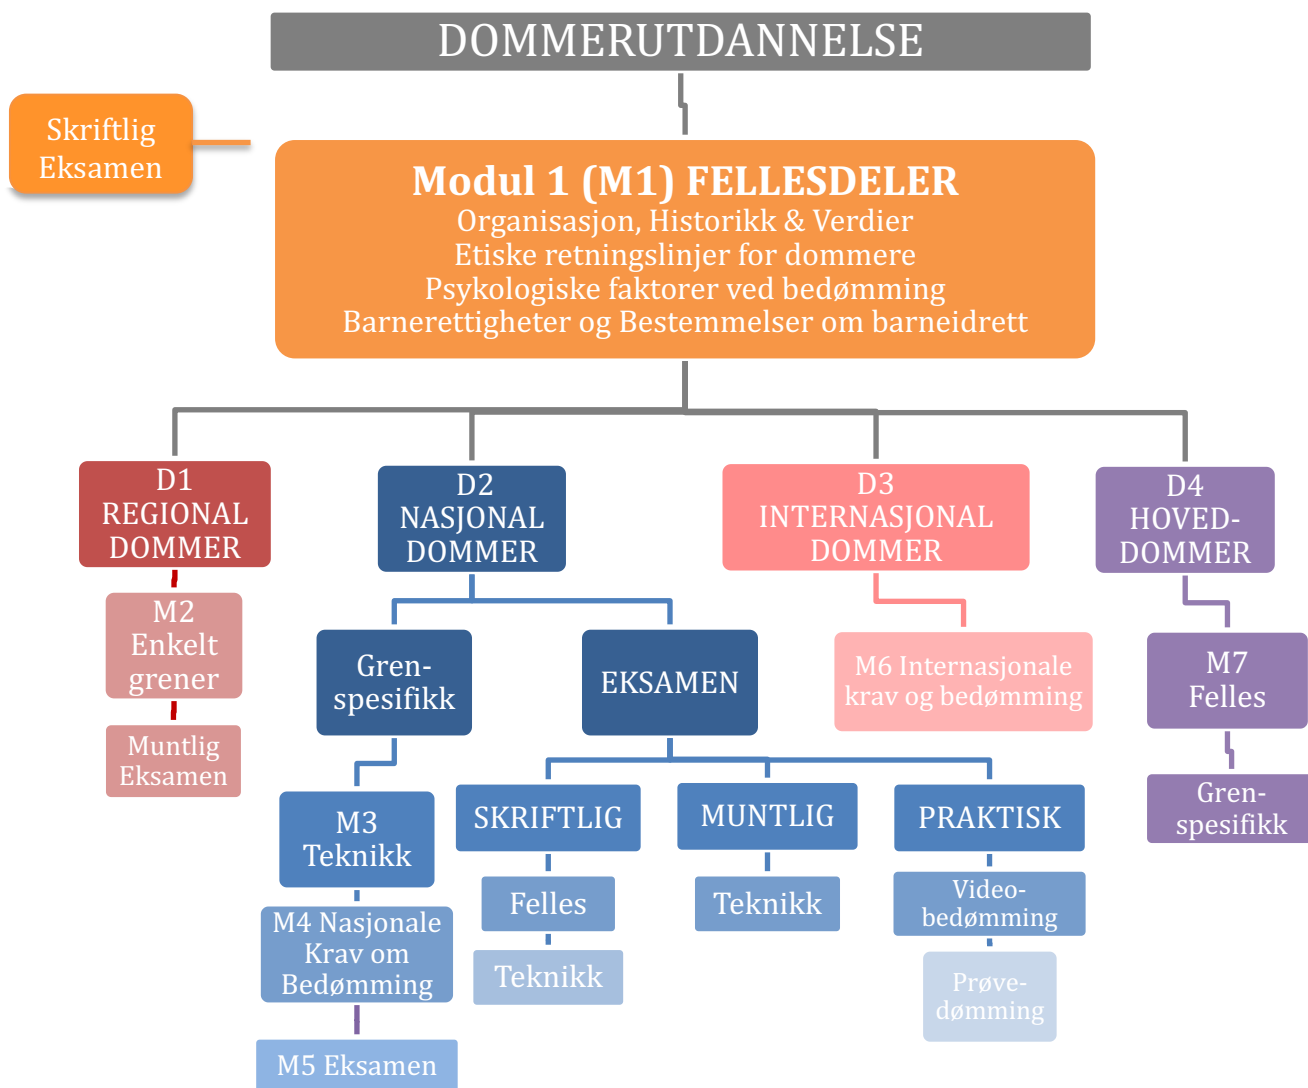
DOMMERUTDANNELSE

Skriftlig Eksamen

Modul 1 (M1) FELLESDELER
Organisasjon, Historikk & Verdier
Etiske retningslinjer for dommere
Psykologiske faktorer ved bedømming
Barnerettigheter og Bestemmelser om barneidrett

D1 REGIONAL DOMMER

M2 Enkelt grener

Muntlig Eksamen

D2 NASJONAL DOMMER

Gren-spesifikk

EKSAMEN

M3 Teknikk

M4 Nasjonale Krav om Bedømming

M5 Eksamen

SKRIFTLIG

Felles

Teknikk

MUNTLIG

Teknikk

PRAKTISK

Video-bedømming

Prøve-dømming

D3 INTERNASJONAL DOMMER

M6 Internasjonale krav og bedømming

D4 HOVED-DOMMER

M7 Felles

Gren-spesifikk